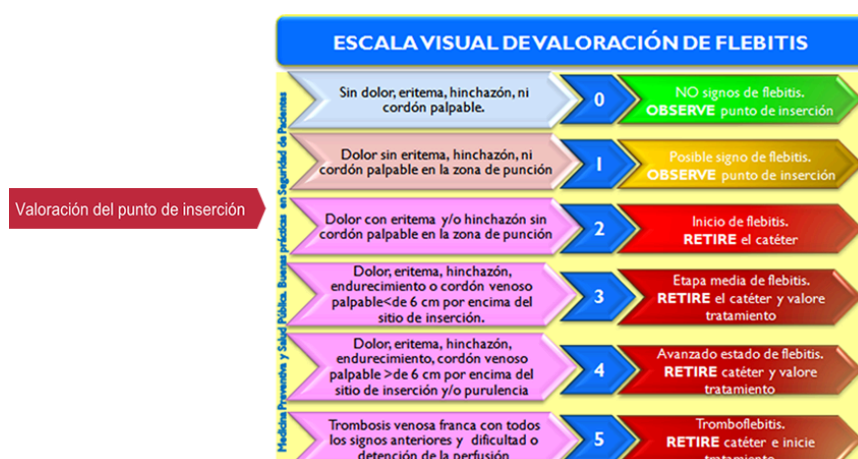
Valoración del punto de inserción

ESCALA VISUAL DE VALORACIÓN DE FLEBITIS

Medicina Preventiva y Salud Pública. Buenas prácticas en Seguridad de Pacientes

Sin dolor, eritema, hinchazón, ni cordón palpable.

0

NO signos de flebitis. OBSERVE punto de inserción

Dolor sin eritema, hinchazón, ni cordón palpable en la zona de punción

1

Posible signo de flebitis. OBSERVE punto de inserción

Dolor con eritema y/o hinchazón sin cordón palpable en la zona de punción

2

Inicio de flebitis. RETIRE el catéter

Dolor, eritema, hinchazón, endurecimiento o cordón venoso palpable<de 6 cm por encima del sitio de inserción.

3

Etapa media de flebitis. RETIRE el catéter y valore tratamiento

Dolor, eritema, hinchazón, endurecimiento, cordón venoso palpable >de 6 cm por encima del sitio de inserción y/o purulencia

4

Avanzado estado de flebitis. RETIRE catéter y valore tratamiento

Trombosis venosa franca con todos los signos anteriores y dificultad o detención de la perfusión

5

Tromboflebitis. RETIRE catéter e inicie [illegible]